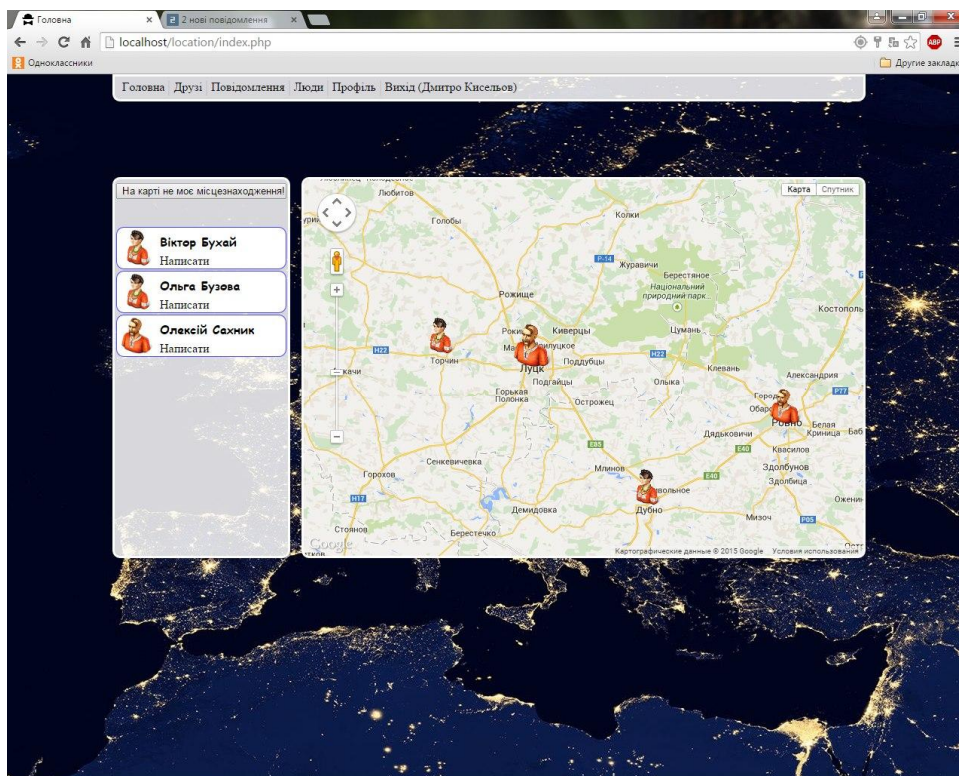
Головна × 2 нові повідомлення ×

localhost/location/index.php

Однокласники

Другие закладки

Головна | Друзі | Повідомлення | Люди | Профіль | Вихід (Дмитро Кисельов)

На карті не моє місцезнаходження!

Віктор Бухай
Написати

Ольга Бузова
Написати

Олексій Сахник
Написати

Карта Спутник

Любитов
Голобы
Колки
Журавичи
Берестяное
Национальный природный парк...
Рожище
Костополь
Рокини
Киверцы
Цумань
Торчин
Луцк
Подгайцы
Поддубцы
Клевань
Александрия
Горькая Полонка
Острожец
Олыка
Городок
Обарев
Ровно
Белая Криница
Дядьковичи
Квасилов
Здолбунов
Здолбица
Гороховь
Сенкевичевка
Млинов
Новольное
Дубно
Демидовка
Мизоч
Оженин
Стоянов
Берестечко
P-14
H22
P77
E85
E40
H17
P05

Google
Картографические данные © 2015 Google Условия использования